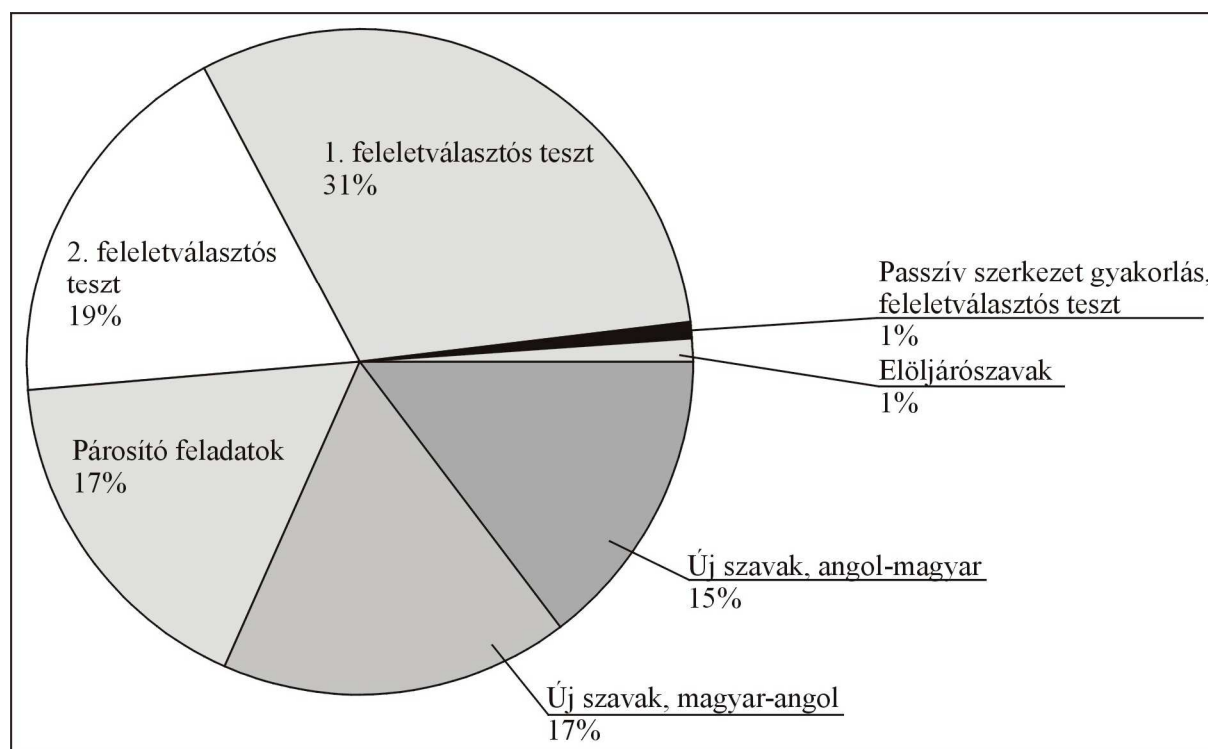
1. feleletválasztós teszt
31%

2. feleletválasztós teszt
19%

Passzív szerkezet gyakorlás, feleletválasztós teszt
1%

Elöljárószavak
1%

Párosító feladatok
17%

Új szavak, angol-magyar
15%

Új szavak, magyar-angol
17%